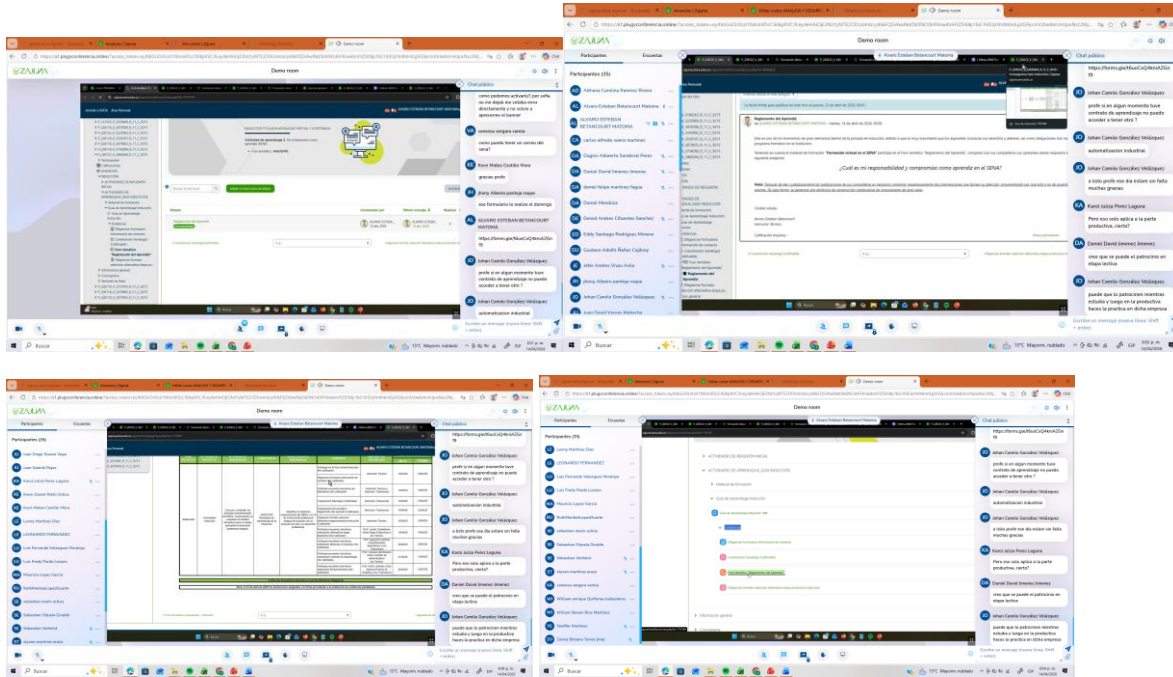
Demo room

Chat público

como podemos activarlo? por q no me dejo ver ni visto ni directamente y no estoy a aprovecharlo

vanessa vergara varela

como puedo tener un correo del sena?

Kevin Mateo Castillo Mora

gracias profe

jhony Alberto pantoja vaque

ese formulario lo realizo al domingo

ALVARO ESTEBAN BETANCOURT MATONIA

https://forms.gle/MuoCsQ4knAZGn

Johan Camilo González Velázquez

profe si en algun momento tuve contrato de aprendizaje no puedo acceder a tener otro ?

Johan Camilo González Velázquez

automatizacion industrial

Demo room

Participantes (35)

Chat público

https://forms.gle/MuoCsQ4knAZGn

Johan Camilo González Velázquez

profe si en algun momento tuve contrato de aprendizaje no puedo acceder a tener otro ?

Johan Camilo González Velázquez

automatizacion industrial

Johan Camilo González Velázquez

a listo profe esa dia estare sin falta muchas gracias

Karol Jaiza Perez Laguna

Pero eso solo aplica a la parte productiva, cierto?

Daniel David Jimenez Jimenez

cree que se puede el patrocinio en etapa lectiva

Johan Camilo González Velázquez

puede que lo patrocinen mientras estudia y luego en la productiva haces la practica en dicha empresa

¿Cuál es mi responsabilidad y compromiso como aprendiz en el SENA?

Demo room

Participantes (35)

Chat público

Demo room

Participantes (35)

Chat público

Escribir un mensaje

Buscar

17°C Mayorm. nublado